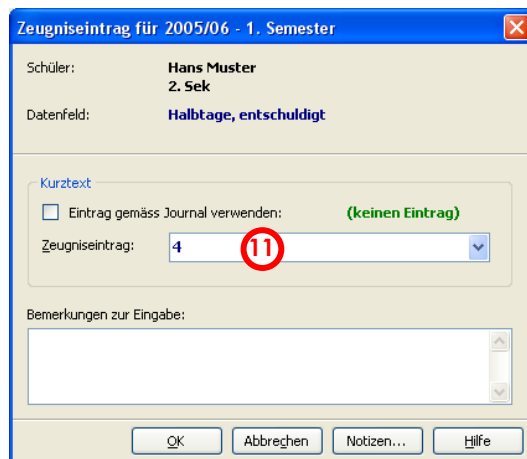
Zeugniseintrag für 2005/06 - 1. Semester

Schüler:
Hans Muster
2. Sek

Datenfeld:
Halbtage, entschuldigt

Kurztext

Eintrag gemäss Journal verwenden:
(keinen Eintrag)

Zeugniseintrag:
4

11

Bemerkungen zur Eingabe:

OK
Abbrechen
Notizen...
Hilfe